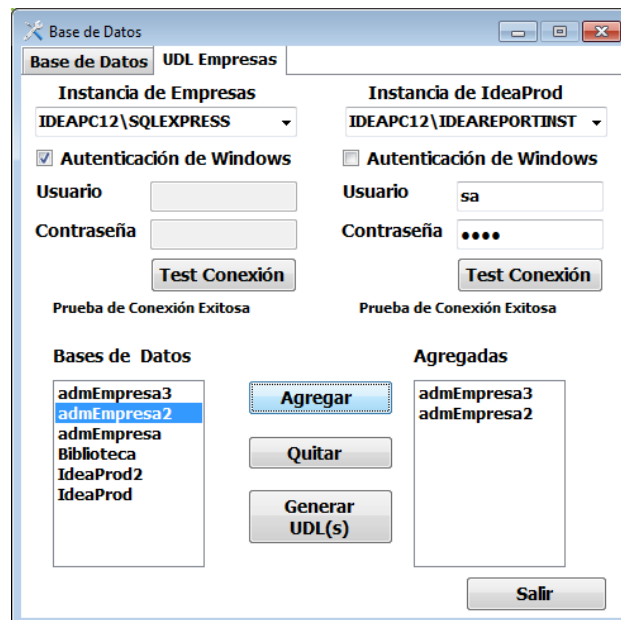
Base de Datos

Base de Datos | UDL Empresas

Instancia de Empresas
IDEAPC12\SQLEXPRESS
Autenticación de Windows
Usuario
Contraseña
Test Conexión
Prueba de Conexión Exitosa

Instancia de IdeaProd
IDEAPC12\IDEAREPORTINST
Autenticación de Windows
Usuario
sa
Contraseña
••••
Test Conexión
Prueba de Conexión Exitosa

Bases de Datos
admEmpresa3
admEmpresa2
admEmpresa
Biblioteca
IdeaProd2
IdeaProd

Agregar
Quitar
Generar UDL(s)

Agregadas
admEmpresa3
admEmpresa2

Salir